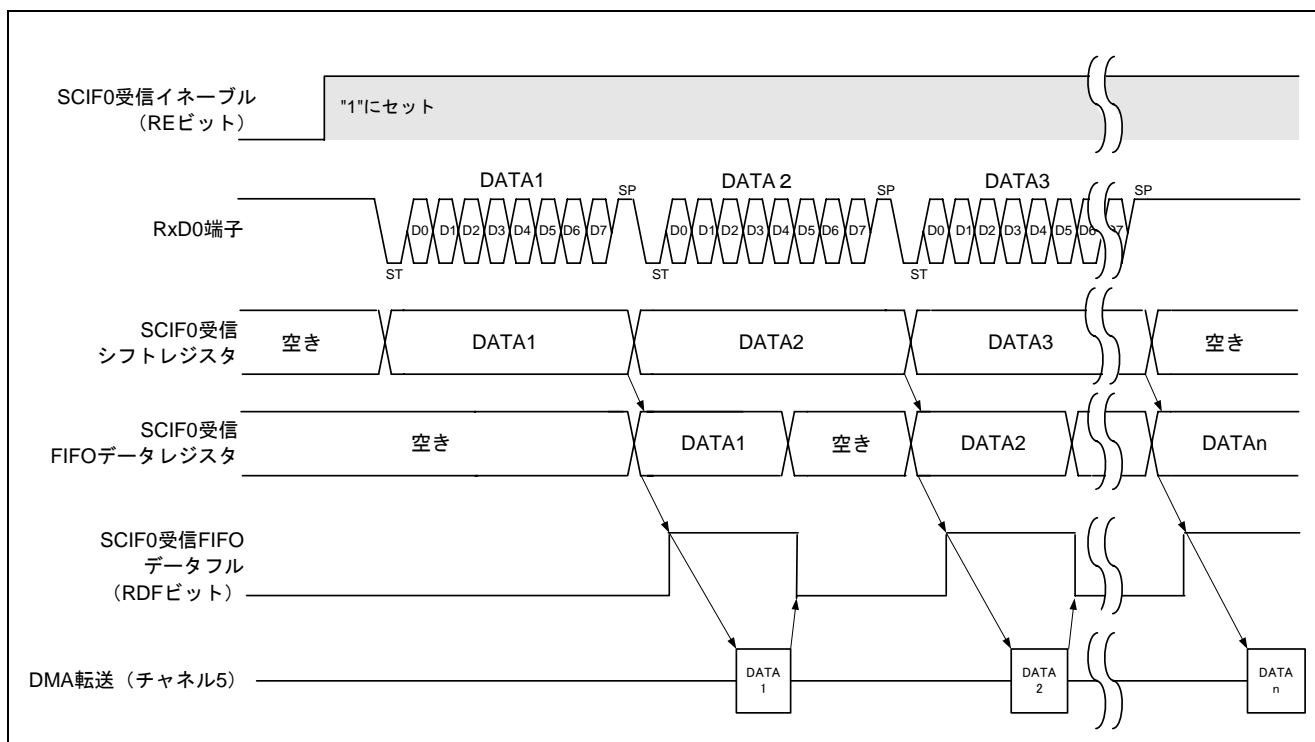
SCIF0受信イネーブル
（REビット）

"1"にセット

RxD0端子

DATA1
SP
DATA 2
SP
DATA3
SP

D0 D1 D2 D3 D4 D5 D6 D7
D0 D1 D2 D3 D4 D5 D6 D7
D0 D1 D2 D3 D4 D5 D6 D7

ST
ST
ST

SCIF0受信
シフトレジスタ

空き
DATA1
DATA2
DATA3
空き

SCIF0受信
FIFOデータレジスタ

空き
DATA1
空き
DATA2
DATAn

SCIF0受信FIFO
データフル
（RDFビット）

DMA転送（チャネル5）

DATA 1
DATA 2
DATA n